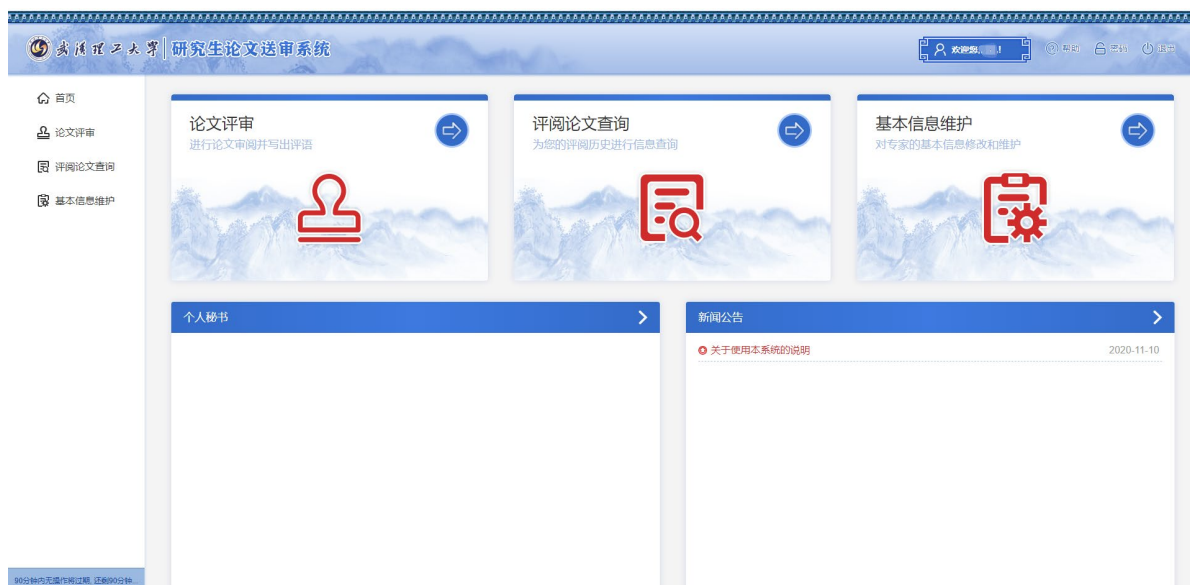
武汉理工大学 | 研究生论文送审系统

欢迎您, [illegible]!

帮助 密码 退出

首页

论文评审

评阅论文查询

基本信息维护

论文评审

进行论文审阅并写出评语

评阅论文查询

为您的评阅历史进行信息查询

基本信息维护

对专家的基本信息修改和维护

个人秘书

新闻公告

关于使用本系统的说明 2020-11-10

90分钟内无操作将过期, 还剩90分钟...